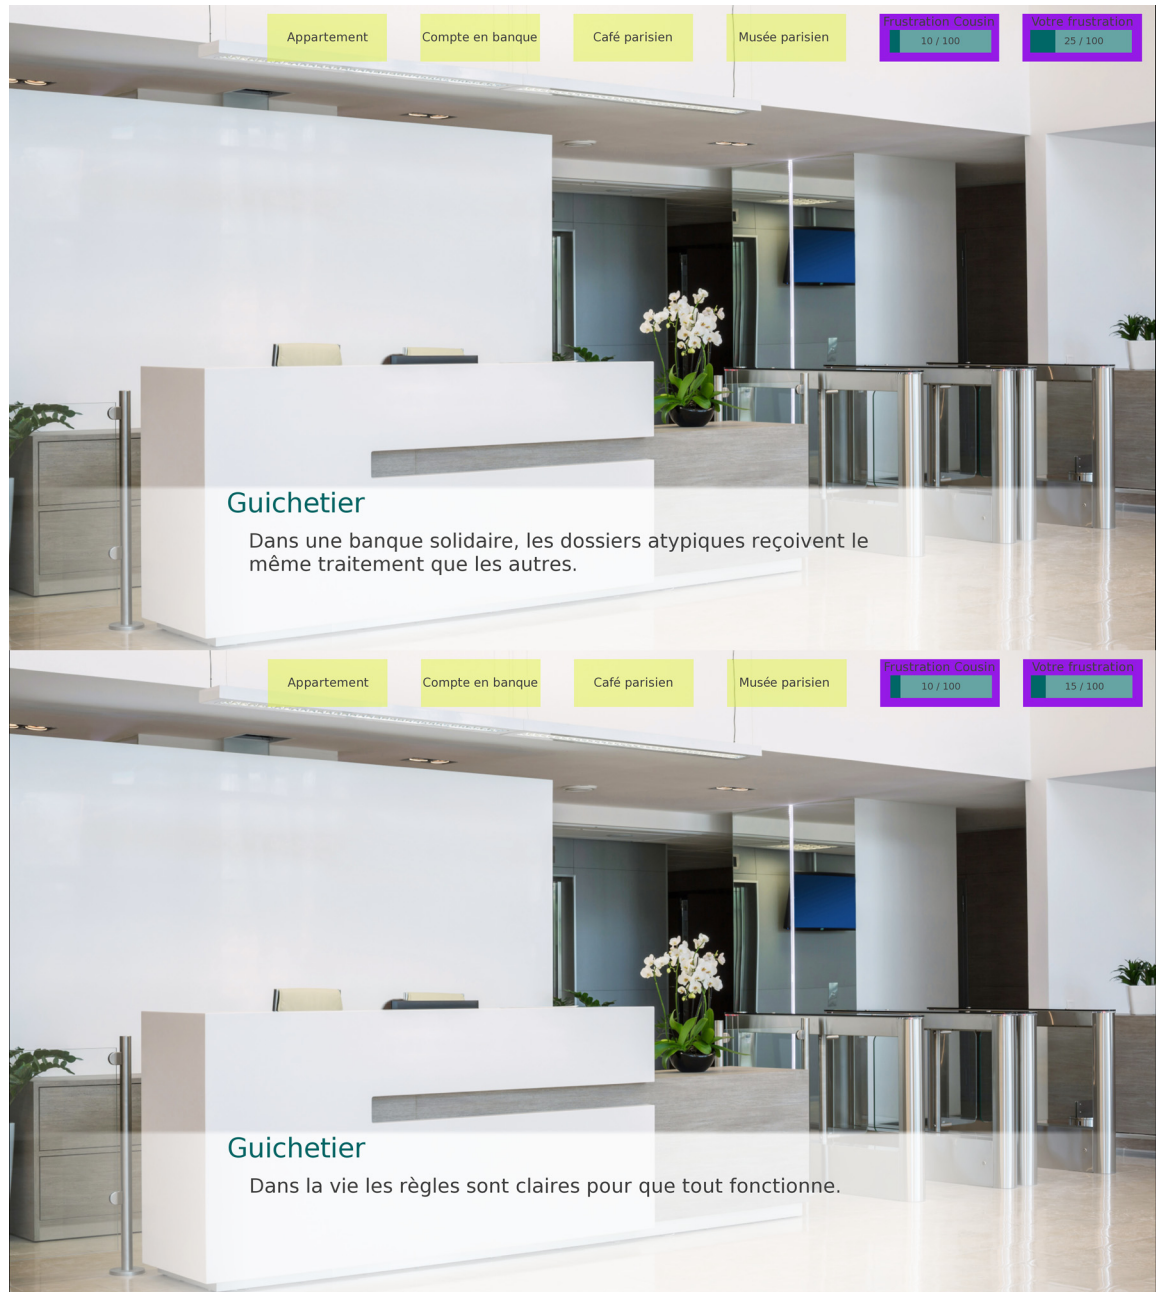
Appartement
Compte en banque
Café parisien
Musée parisien
Frustration Cousin
10 / 100
Votre frustration
25 / 100

Guichetier

Dans une banque solidaire, les dossiers atypiques reçoivent le même traitement que les autres.

Appartement
Compte en banque
Café parisien
Musée parisien
Frustration Cousin
10 / 100
Votre frustration
15 / 100

Guichetier

Dans la vie les règles sont claires pour que tout fonctionne.